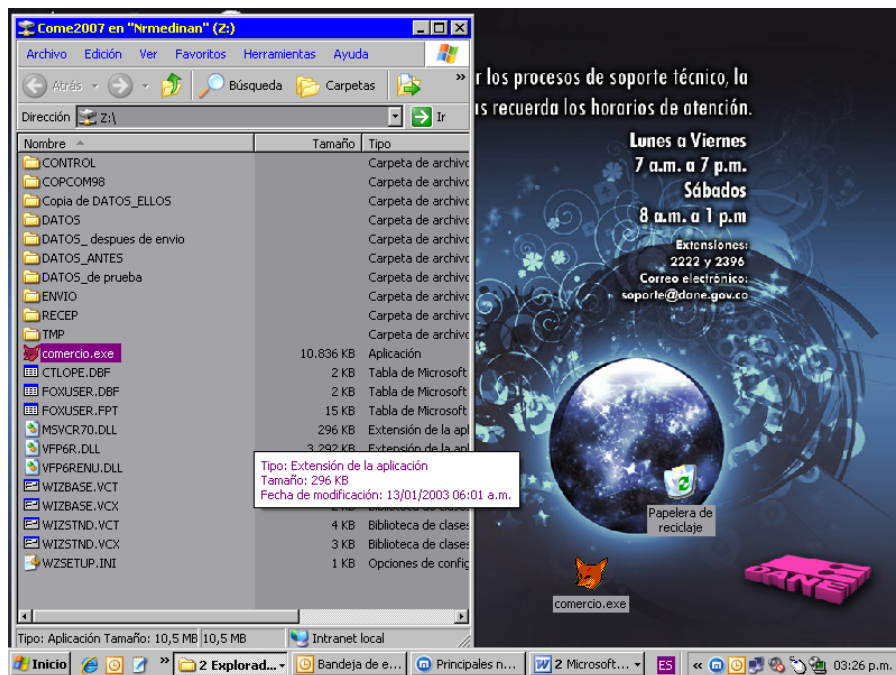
Come2007 en "Nrmedinan" (Z:)

Archivo Edición Ver Favoritos Herramientas Ayuda

Atrás Búsqueda Carpetas

Dirección Z:\ Ir

| Nombre | Tamaño | Tipo |
|---|---|---|
| CONTROL | | Carpeta de archivo |
| COPCOM98 | | Carpeta de archivo |
| Copia de DATOS_ELLOS | | Carpeta de archivo |
| DATOS | | Carpeta de archivo |
| DATOS_ despues de envio | | Carpeta de archivo |
| DATOS_ANTES | | Carpeta de archivo |
| DATOS_de prueba | | Carpeta de archivo |
| ENVIO | | Carpeta de archivo |
| RECEP | | Carpeta de archivo |
| TMP | | Carpeta de archivo |
| comercio.exe | 10.836 KB | Aplicación |
| CTLOPE.DBF | 2 KB | Tabla de Microsoft |
| FOXUSER.DBF | 2 KB | Tabla de Microsoft |
| FOXUSER.FPT | 15 KB | Tabla de Microsoft |
| MSVCR70.DLL | 296 KB | Extensión de la ap |
| VFP6R.DLL | 3.292 KB | Extensión de la ap |
| VFP6RENU.DLL | | |
| WIZBASE.VCT | | |
| WIZBASE.VCX | 2 KB | Biblioteca de clases |
| WIZSTND.VCT | 4 KB | Biblioteca de clases |
| WIZSTND.VCX | 3 KB | Biblioteca de clases |
| WZSETUP.INI | 1 KB | Opciones de config |

Tipo: Extensión de la aplicación
Tamaño: 296 KB
Fecha de modificación: 13/01/2003 06:01 a.m.

Tipo: Aplicación Tamaño: 10,5 MB 10,5 MB Intranet local

r los procesos de soporte técnico, la
s recuerda los horarios de atención.

Lunes a Viernes
7 a.m. a 7 p.m.
Sábados
8 a.m. a 1 p.m

Extensiones:
2222 y 2396
Correo electrónico:
soporte@dane.gov.co

Papelera de reciclaje

comercio.exe

DANE

Inicio 2 Explorad... Bandeja de e... Principales n... 2 Microsoft... ES 03:26 p.m.